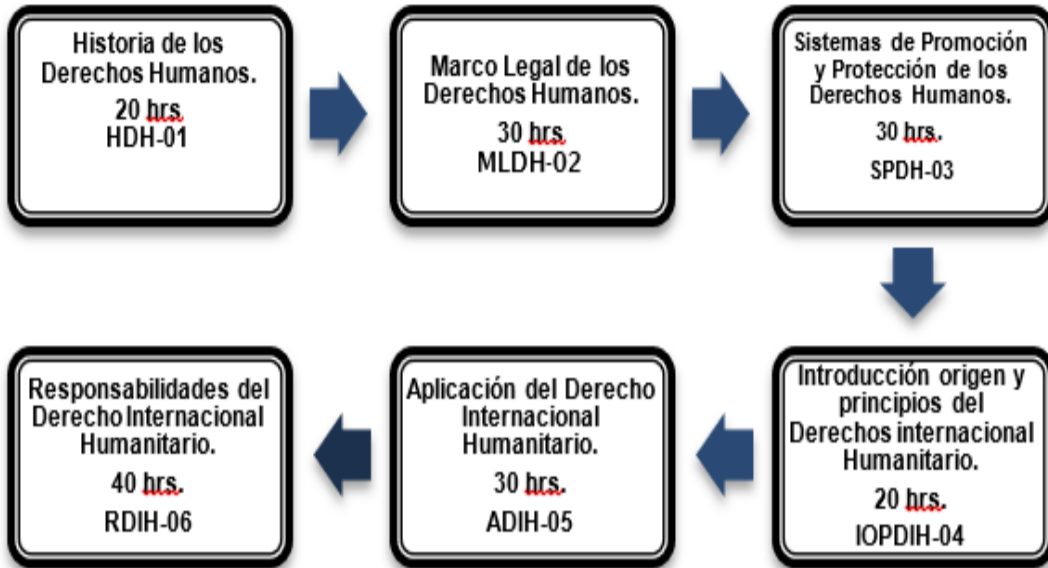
Historia de los Derechos Humanos.
20 hrs.
HDH-01

Marco Legal de los Derechos Humanos.
30 hrs.
MLDH-02

Sistemas de Promoción y Protección de los Derechos Humanos.
30 hrs.
SPDH-03

Introducción origen y principios del Derechos internacional Humanitario.
20 hrs.
IOPDIH-04

Aplicación del Derecho Internacional Humanitario.
30 hrs.
ADIH-05

Responsabilidades del Derecho Internacional Humanitario.
40 hrs.
RDIH-06